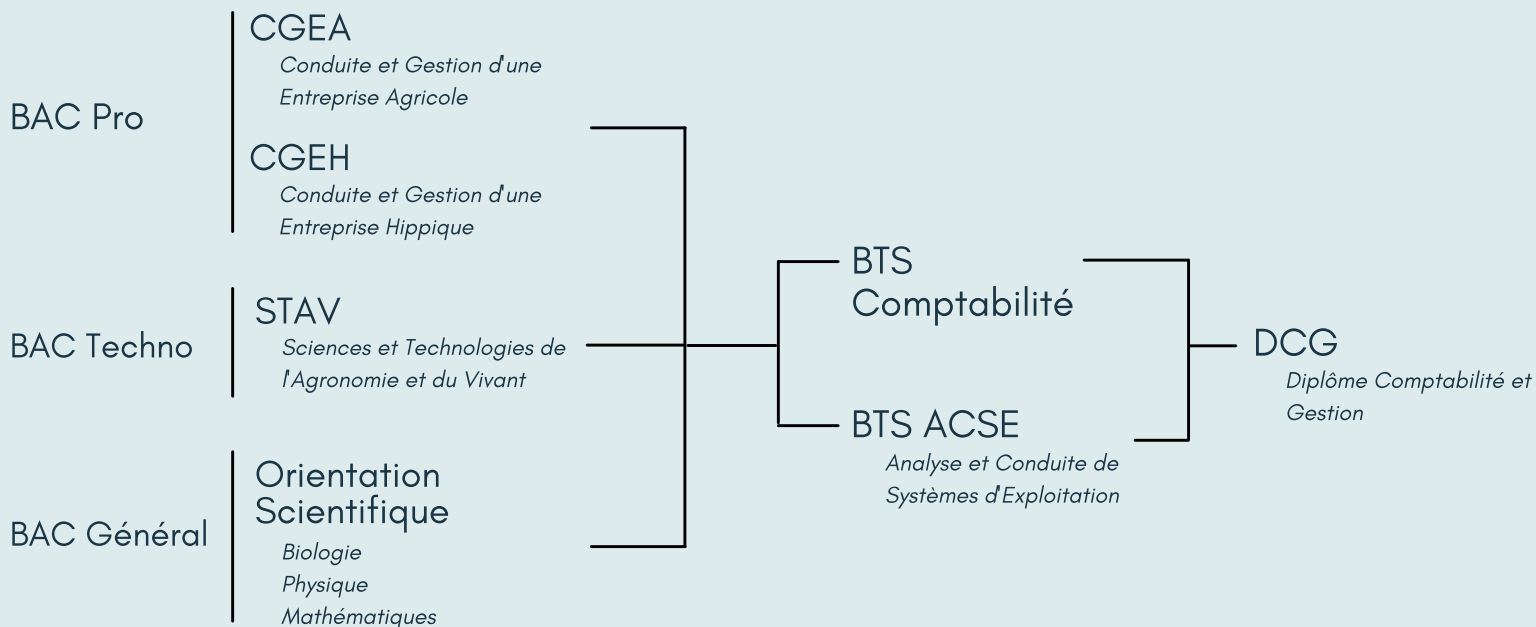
BAC Pro

CGEA
Conduite et Gestion d'une Entreprise Agricole

CGEH
Conduite et Gestion d'une Entreprise Hippique

BAC Techno

STAV
Sciences et Technologies de l'Agronomie et du Vivant

BAC Général

Orientation Scientifique
Biologie
Physique
Mathématiques

BTS Comptabilité

BTS ACSE
Analyse et Conduite de Systèmes d'Exploitation

DCG
Diplôme Comptabilité et Gestion